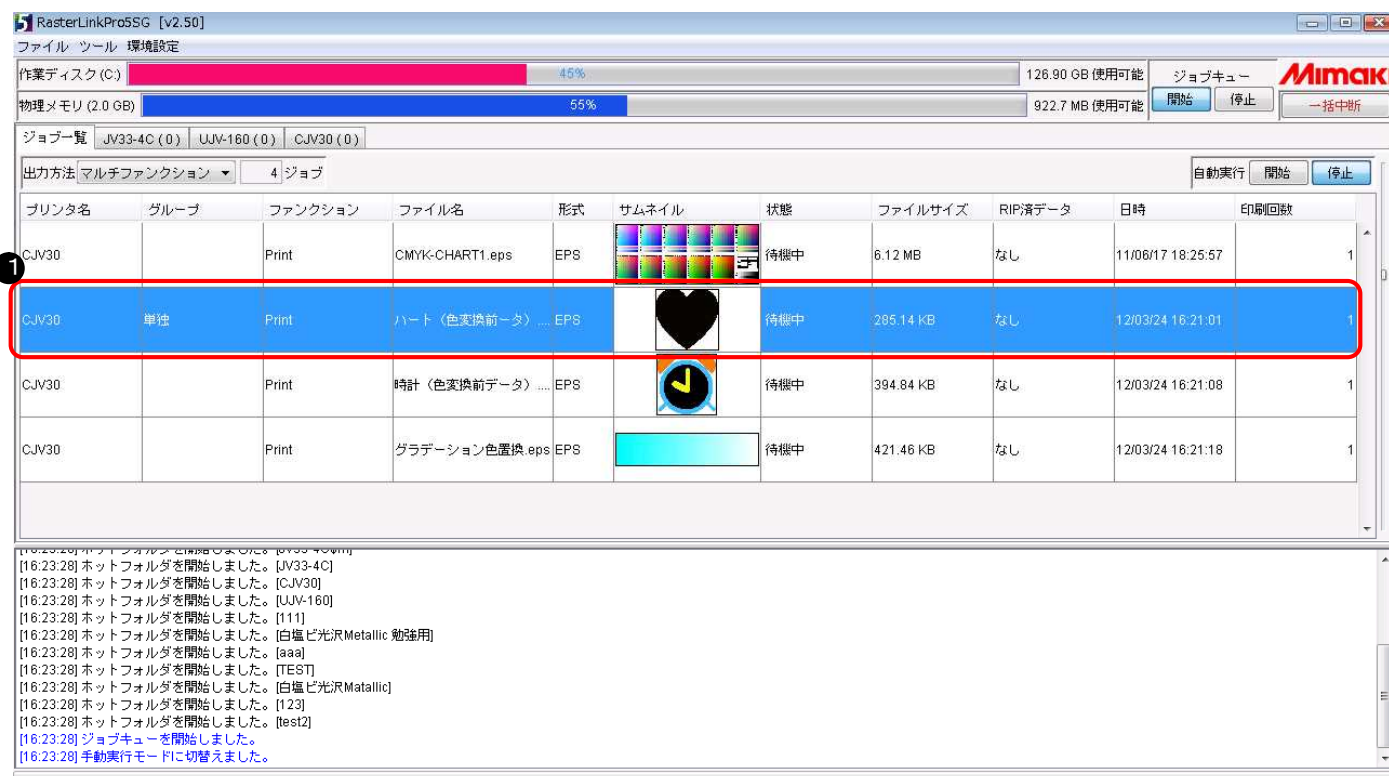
RasterLinkPro5SG [v2.50]
ファイル ツール 環境設定

作業ディスク (C:) 45% 126.90 GB 使用可能
物理メモリ (2.0 GB) 55% 922.7 MB 使用可能
ジョブキュー
開始 停止
Mimak
一括中断

ジョブ一覧 JV33-4C (0) UJV-160 (0) CJV30 (0)

出力方法 マルチファンクション 4 ジョブ
自動実行 開始 停止

| プリンタ名 | グループ | ファンクション | ファイル名 | 形式 | サムネイル | 状態 | ファイルサイズ | RIP済データ | 日時 | 印刷回数 |
|---|---|---|---|---|---|---|---|---|---|---|
| CJV30 | | Print | CMYK-CHART1.eps | EPS | | 待機中 | 6.12 MB | なし | 11/06/17 18:25:57 | 1 |
| CJV30 | 単独 | Print | ハート（色変換前ータ）.... | EPS | | 待機中 | 285.14 KB | なし | 12/03/24 16:21:01 | 1 |
| CJV30 | | Print | 時計（色変換前データ）.... | EPS | | 待機中 | 394.84 KB | なし | 12/03/24 16:21:08 | 1 |
| CJV30 | | Print | グラデーション色置換.eps | EPS | | 待機中 | 421.46 KB | なし | 12/03/24 16:21:18 | 1 |

1

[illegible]
[16:23:28] ホットフォルダを開始しました。[JV33-4C]
[16:23:28] ホットフォルダを開始しました。[CJV30]
[16:23:28] ホットフォルダを開始しました。[UJV-160]
[16:23:28] ホットフォルダを開始しました。[111]
[16:23:28] ホットフォルダを開始しました。[白塩ビ光沢Metallic 勉強用]
[16:23:28] ホットフォルダを開始しました。[aaa]
[16:23:28] ホットフォルダを開始しました。[TEST]
[16:23:28] ホットフォルダを開始しました。[白塩ビ光沢Matallic]
[16:23:28] ホットフォルダを開始しました。[123]
[16:23:28] ホットフォルダを開始しました。[test2]
[16:23:28] ジョブキューを開始しました。
[16:23:28] 手動実行モードに切替えました。